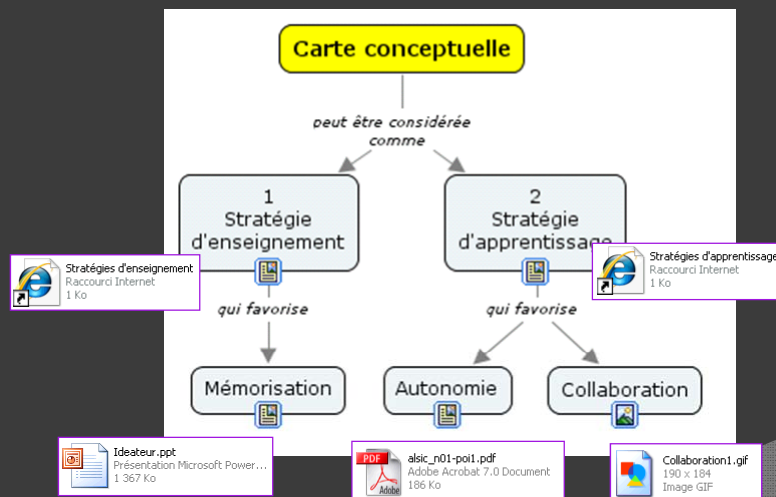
Carte conceptuelle

peut être considérée comme

1
Stratégie
d'enseignement

2
Stratégie
d'apprentissage

Stratégies d'enseignement
Raccourci Internet
1 Ko

Stratégies d'apprentissage
Raccourci Internet
1 Ko

qui favorise

qui favorise

Mémorisation

Autonomie

Collaboration

Ideateur.ppt
Présentation Microsoft Power...
1 367 Ko

PDF
Adobe
alsic_n01-poi1.pdf
Adobe Acrobat 7.0 Document
186 Ko

Collaboration1.gif
190 x 184
Image GIF